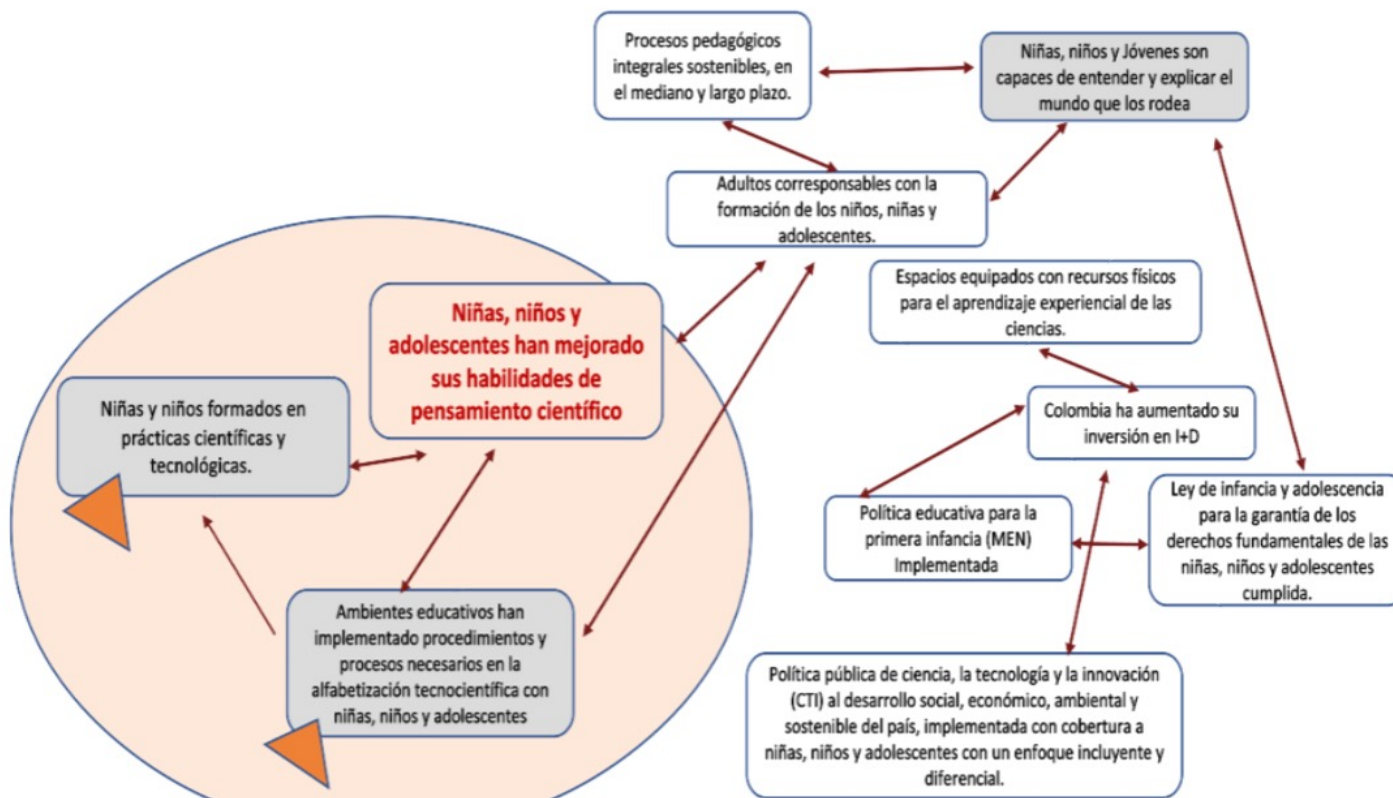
Procesos pedagógicos integrales sostenibles, en el mediano y largo plazo.

Niñas, niños y Jóvenes son capaces de entender y explicar el mundo que los rodea

Adultos corresponsables con la formación de los niños, niñas y adolescentes.

Espacios equipados con recursos físicos para el aprendizaje experiencial de las ciencias.

Niñas, niños y adolescentes han mejorado sus habilidades de pensamiento científico

Niñas y niños formados en prácticas científicas y tecnológicas.

Colombia ha aumentado su inversión en I+D

Ley de infancia y adolescencia para la garantía de los derechos fundamentales de las niñas, niños y adolescentes cumplida.

Política educativa para la primera infancia (MEN) Implementada

Ambientes educativos han implementado procedimientos y procesos necesarios en la alfabetización tecnocientífica con niñas, niños y adolescentes

Política pública de ciencia, la tecnología y la innovación (CTI) al desarrollo social, económico, ambiental y sostenible del país, implementada con cobertura a niñas, niños y adolescentes con un enfoque incluyente y diferencial.